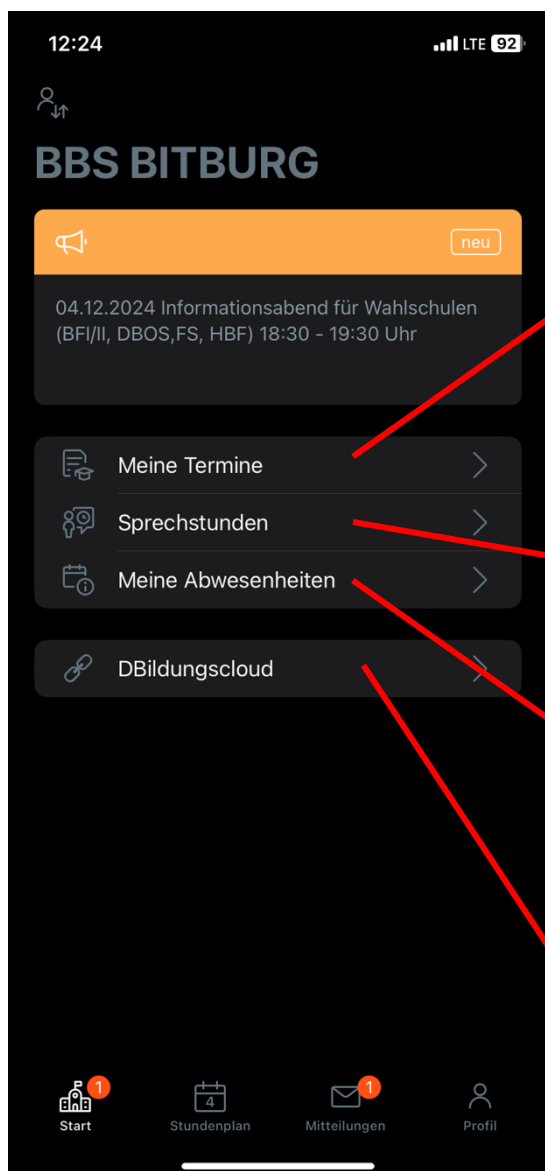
12:24

LTE 92

BBS BITBURG

neu

04.12.2024 Informationsabend für Wahlschulen (BFI/II, DBOS,FS, HBF) 18:30 - 19:30 Uhr

Meine Termine

Sprechstunden

Meine Abwesenheiten

DBildungscloud

1
Start

4
Stundenplan

1
Mitteilungen

Profil